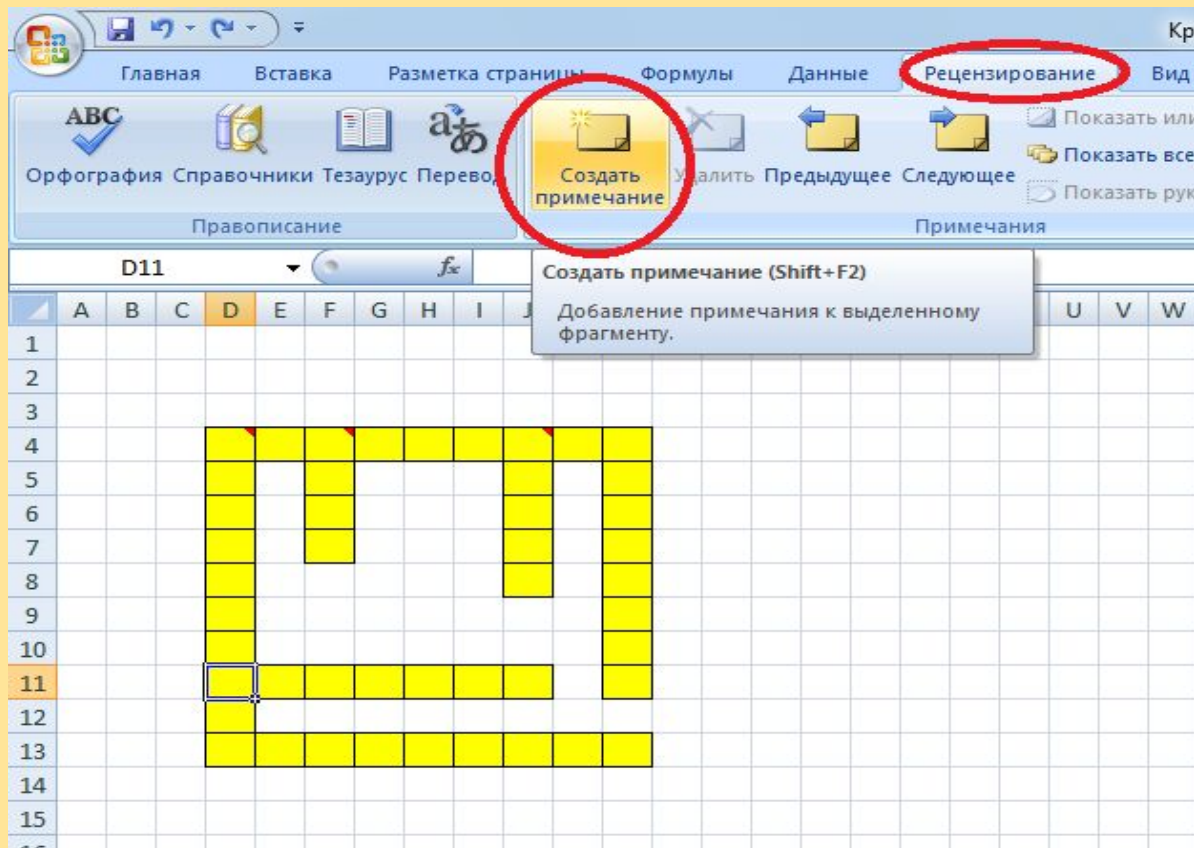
Кр

Главная Вставка Разметка страницы Формулы Данные Рецензирование Вид

ABC

Орфография Справочники Тезаурус Перевод

Правописание

Создать примечание

Удалить Предыдущее Следующее

Показать или

Показать все

Показать рук

Примечания

D11

$f_x$

Создать примечание (Shift+F2)

Добавление примечания к выделенному фрагменту.

| | A | B | C | D | E | F | G | H | I | J | | | | | | | | | | | U | V | W |
|---|---|---|---|---|---|---|---|---|---|---|---|---|---|---|---|---|---|---|---|---|---|---|---|
| 1 | | | | | | | | | | | | | | | | | | | | | | | |
| 2 | | | | | | | | | | | | | | | | | | | | | | | |
| 3 | | | | | | | | | | | | | | | | | | | | | | | |
| 4 | | | | | | | | | | | | | | | | | | | | | | | |
| 5 | | | | | | | | | | | | | | | | | | | | | | | |
| 6 | | | | | | | | | | | | | | | | | | | | | | | |
| 7 | | | | | | | | | | | | | | | | | | | | | | | |
| 8 | | | | | | | | | | | | | | | | | | | | | | | |
| 9 | | | | | | | | | | | | | | | | | | | | | | | |
| 10 | | | | | | | | | | | | | | | | | | | | | | | |
| 11 | | | | | | | | | | | | | | | | | | | | | | | |
| 12 | | | | | | | | | | | | | | | | | | | | | | | |
| 13 | | | | | | | | | | | | | | | | | | | | | | | |
| 14 | | | | | | | | | | | | | | | | | | | | | | | |
| 15 | | | | | | | | | | | | | | | | | | | | | | | |